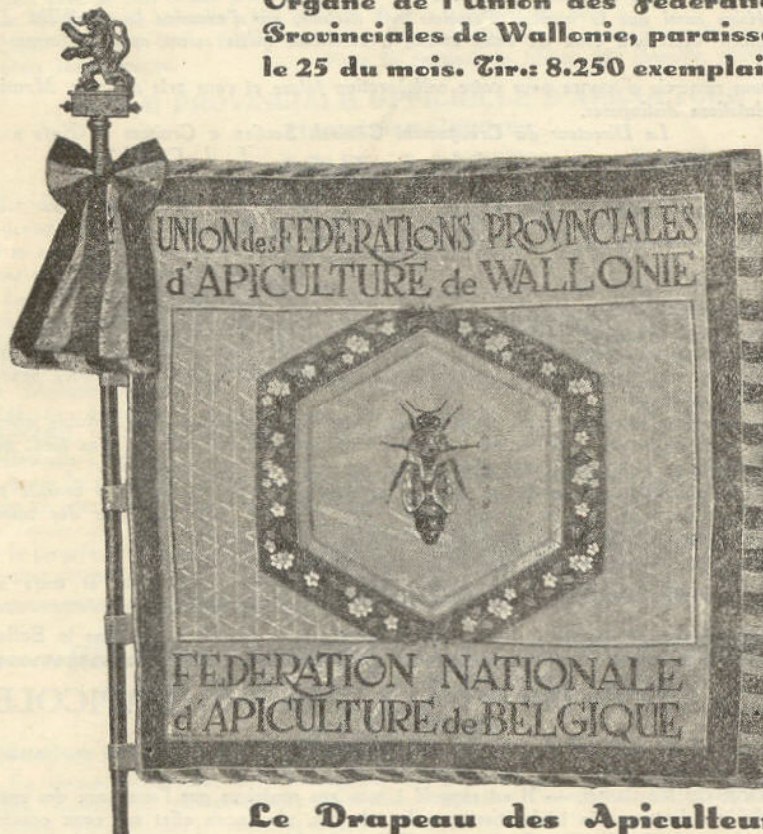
Organe de l'Union des Fédératio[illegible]
Provinciales de Wallonie, paraiss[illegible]
le 25 du mois. Tir.: 8.250 exemplai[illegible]

UNION des FEDERATIONS PROVINCIALES
d'APICULTURE de WALLONIE

FEDERATION NATIONALE
d'APICULTURE de BELGIQUE

Le Drapeau des Apiculteu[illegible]